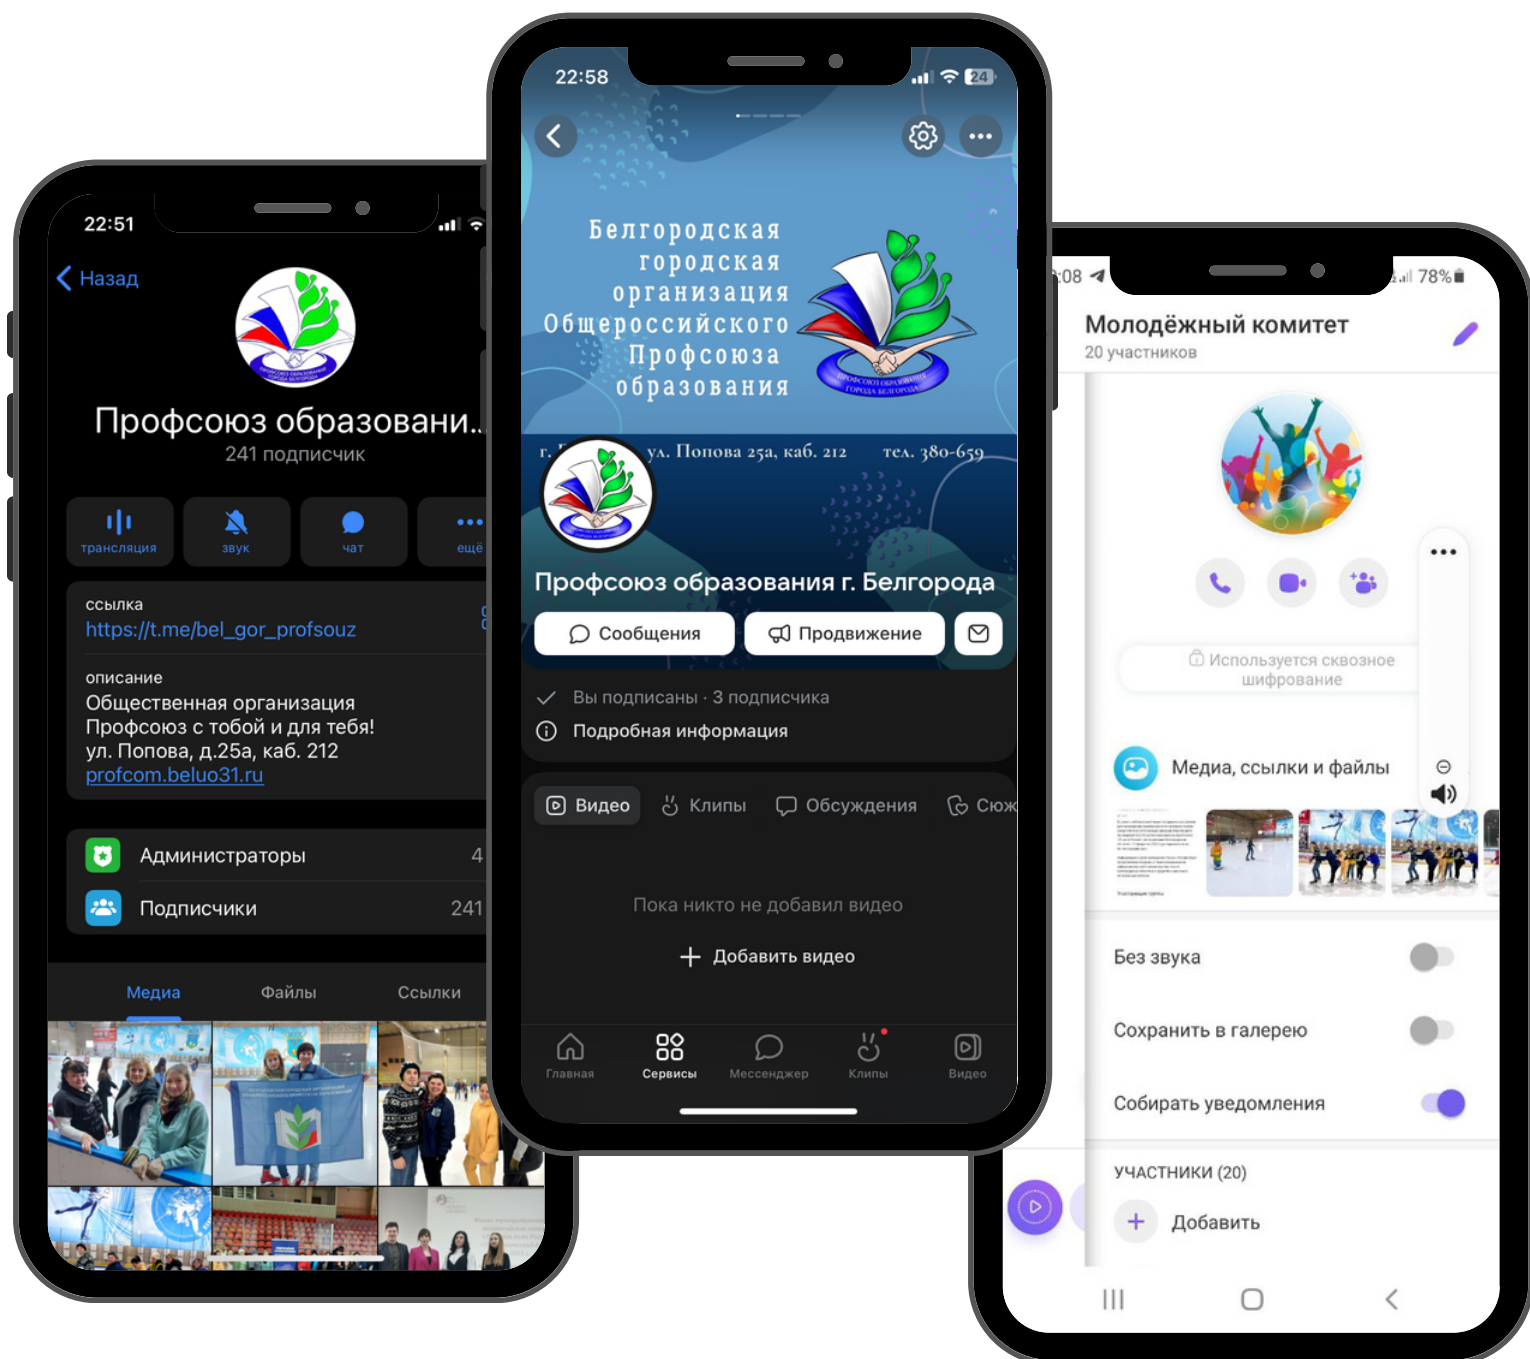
22:51

Назад

Профсоюз образовани...
241 подписчик

трансляция
звук
чат
ещё

ссылка
https://t.me/bel_gor_profsouz

описание
Общественная организация Профсоюз с тобой и для тебя!
ул. Попова, д.25а, каб. 212
profcom.beluo31.ru

Администраторы 4
Подписчики 241

Медиа
Файлы
Ссылки

22:58

Белгородская городская организация Общероссийского Профсоюза образования

г. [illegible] ул. Попова 25а, каб. 212 тел. 380-659

Профсоюз образования г. Белгорода

Сообщения
Продвижение

Вы подписаны · 3 подписчика
Подробная информация

Видео
Клипы
Обсуждения
Сюж

Пока никто не добавил видео

Добавить видео

Главная
Сервисы
Мессенджер
Клипы
Видео

:08
78%

Молодёжный комитет
20 участников

Используется сквозное шифрование

Медиа, ссылки и файлы

Без звука
Сохранить в галерею
Собирать уведомления

УЧАСТНИКИ (20)
Добавить